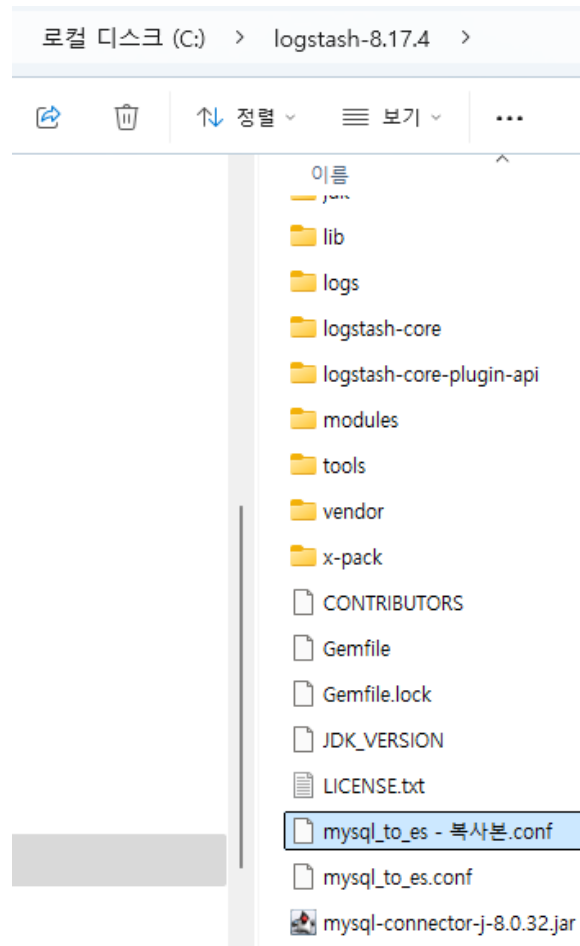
로컬 디스크 (C:) > logstash-8.17.4 >

정렬 보기 ...

이름

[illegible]
lib
logs
logstash-core
logstash-core-plugin-api
modules
tools
vendor
x-pack
CONTRIBUTORS
Gemfile
Gemfile.lock
JDK_VERSION
LICENSE.txt
mysql_to_es - 복사본.conf
mysql_to_es.conf
mysql-connector-j-8.0.32.jar